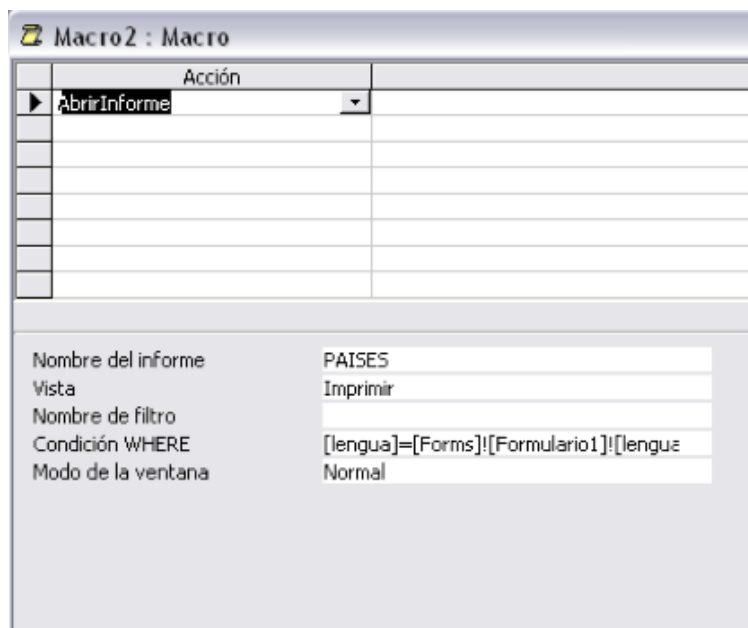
Macro2 : Macro

| Acción | |
|---|---|
| AbrirInforme | |
| | |
| | |
| | |
| | |
| | |
| | |
| | |

| | |
|---|---|
| Nombre del informe | PAISES |
| Vista | Imprimir |
| Nombre de filtro | |
| Condición WHERE | [lengua]=[Forms]![Formulario1]![lengua |
| Modo de la ventana | Normal |